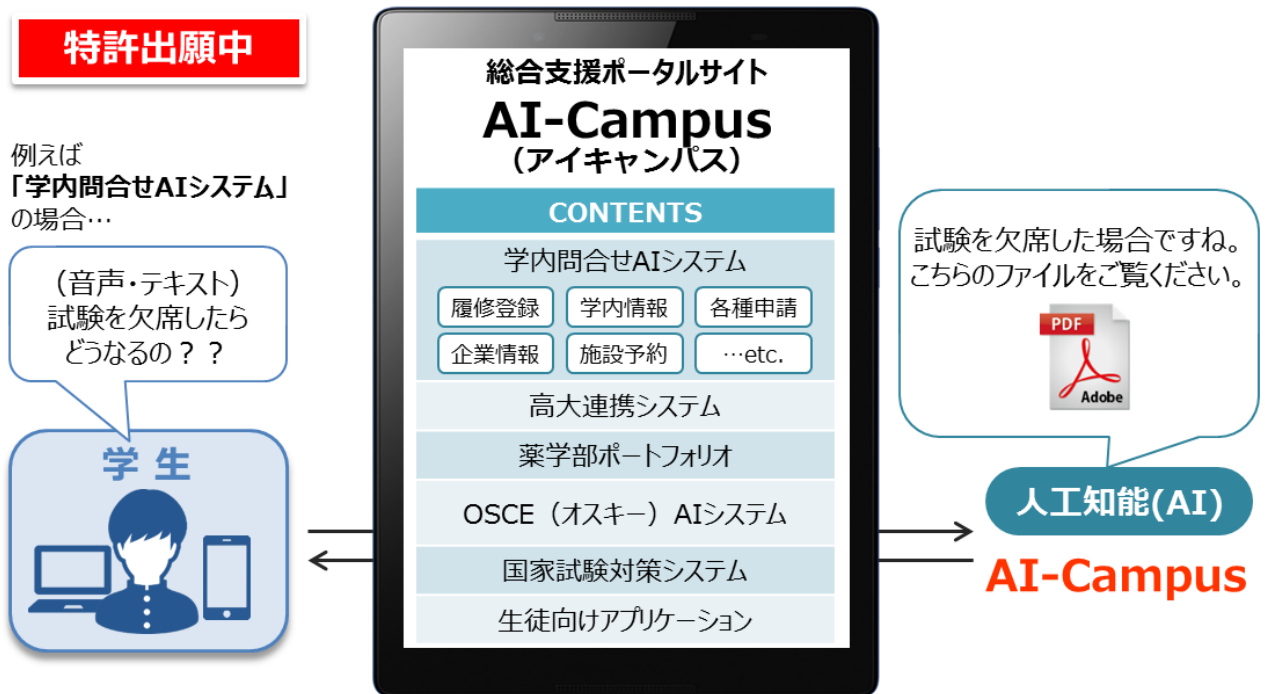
特許出願中

例えば
「学内問合せAIシステム」
の場合…

（音声・テキスト）
試験を欠席したら
どうなるの？？

学生

総合支援ポータルサイト
AI-Campus
（アイキャンパス）

CONTENTS

学内問合せAIシステム

履修登録 | 学内情報 | 各種申請
企業情報 | 施設予約 | …etc.

高大連携システム

薬学部ポートフォリオ

OSCE（オスキー）AIシステム

国家試験対策システム

生徒向けアプリケーション

試験を欠席した場合ですね。
こちらのファイルをご覧ください。

PDF
Adobe

人工知能(AI)

AI-Campus